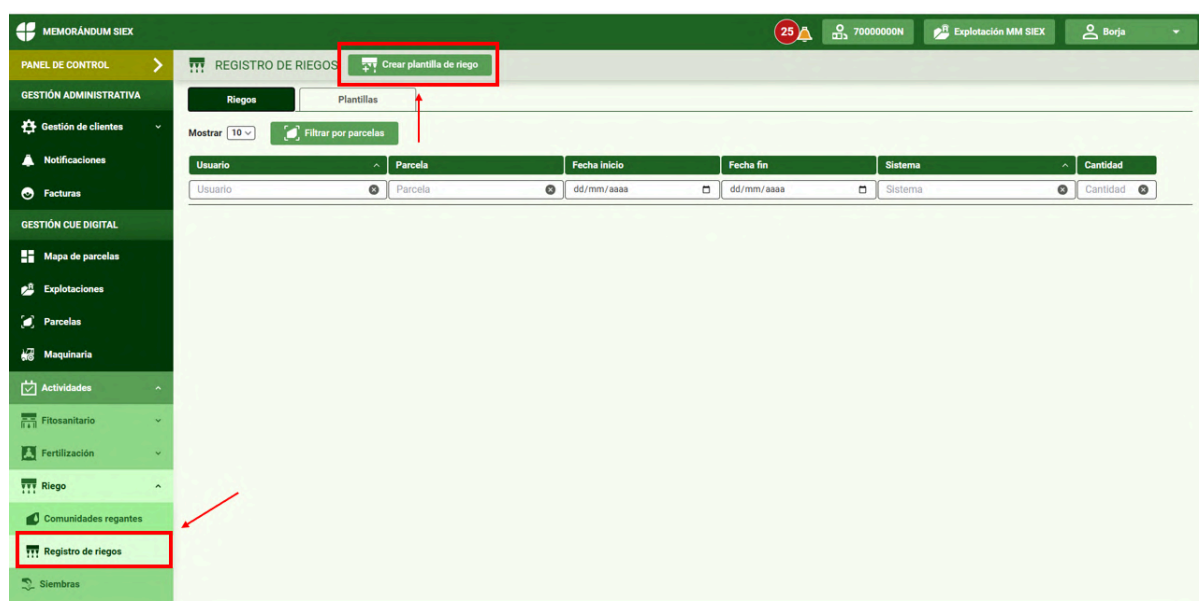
MEMORÁNDUM SIEX
25
70000000N
Explotación MM SIEX
Borja

PANEL DE CONTROL
GESTIÓN ADMINISTRATIVA
Gestión de clientes
Notificaciones
Facturas
GESTIÓN CUE DIGITAL
Mapa de parcelas
Explotaciones
Parcelas
Maquinaria
Actividades
Fitosanitario
Fertilización
Riego
Comunidades regantes
Registro de riegos
Siembras

REGISTRO DE RIEGOS
Crear plantilla de riego
Riegos
Plantillas
Mostrar 10
Filtrar por parcelas

| Usuario | Parcela | Fecha inicio | Fecha fin | Sistema | Cantidad |
|---|---|---|---|---|---|
| Usuario | Parcela | dd/mm/aaaa | dd/mm/aaaa | Sistema | Cantidad |